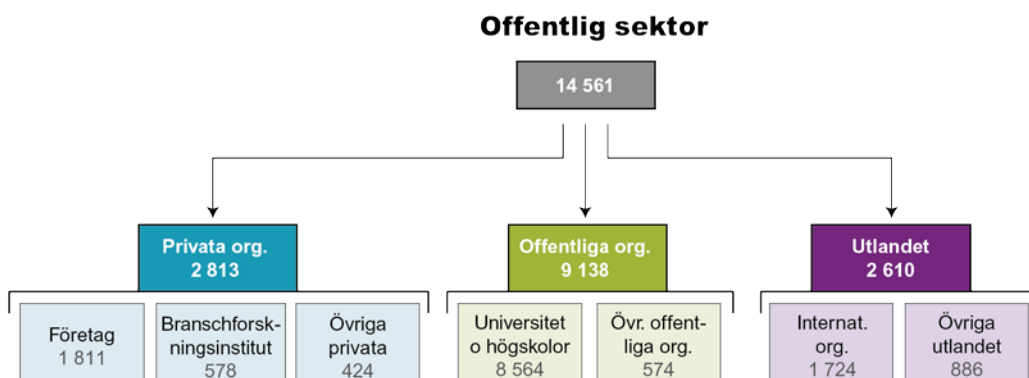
Offentlig sektor

14 561

Privata org.
2 813

Offentliga org.
9 138

Utlandet
2 610

Företag
1 811

Branschforskningsinstitut
578

Övriga privata
424

Universitet o högskolor
8 564

Övr. offentliga org.
574

Internat. org.
1 724

Övriga utlandet
886